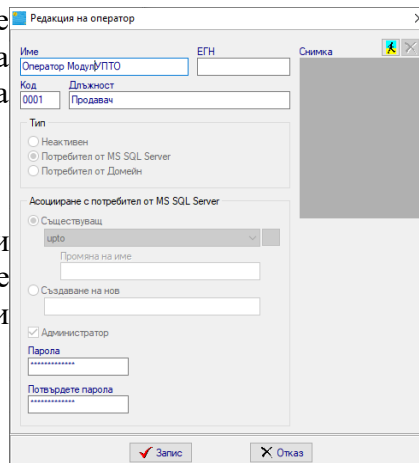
Редакция на оператор
Име
Оператор Модул УПТО
ЕГН
Снимка
Код
0001
Длъжност
Продавач
Тип
Неактивен
Потребител от MS SQL Server
Потребител от Домейн
Асоцииране с потребител от MS SQL Server
Съществуващ
upto
Промяна на име
Създаване на нов
Администратор
Парола
*************
Потвърдете парола
*************
Запис
Отказ